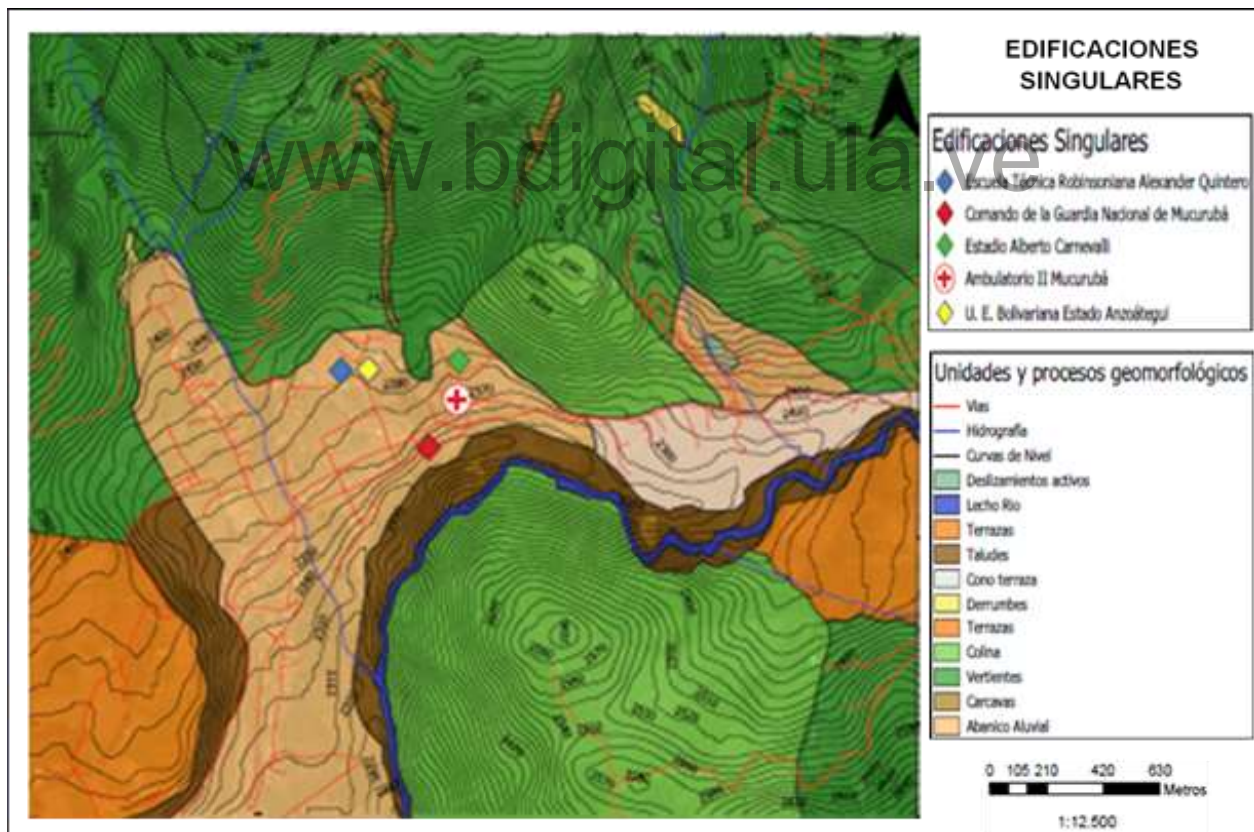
EDIFICACIONES SINGULARES

www.bdigital.ula.ve

Edificaciones Singulares
Escuela Técnica Robinsoniana Alexander Quintero
Comando de la Guardia Nacional de Mucurubá
Estadio Alberto Carnevalli
Ambulatorio II Mucurubá
U. E. Bolivariana Estado Anzoátegui

Unidades y procesos geomorfológicos
Vias
Hidrografia
Curvas de Nivel
Deslizamientos activos
Lecho Rio
Terrazas
Taludes
Cono terraza
Derrumbes
Terrazas
Colina
Vertientes
Carcavas
Abanico Aluvial

0 105 210 420 630 Metros
1:12.500